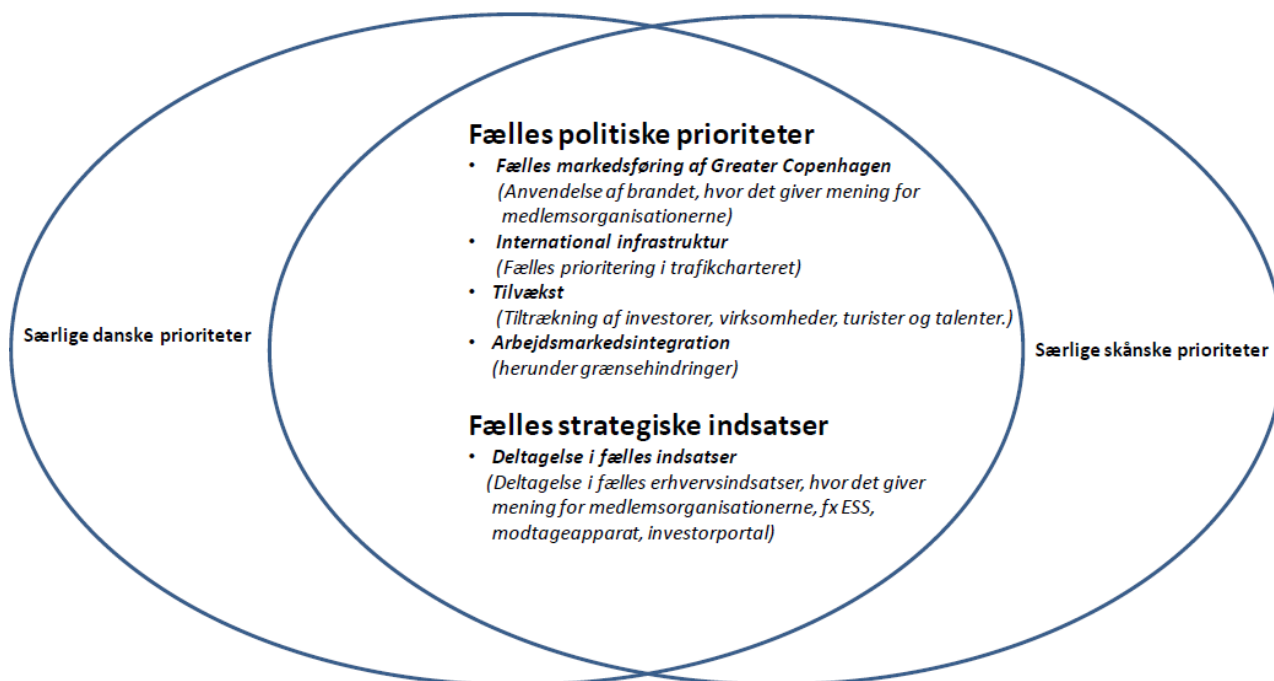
Særlige danske prioriteter

Fælles politiske prioriteter

- Fælles markedsføring af Greater Copenhagen (Anvendelse af brandet, hvor det giver mening for medlemsorganisationerne)
- International infrastruktur (Fælles prioritering i trafikcharteret)
- Tilvækst (Tiltrækning af investorer, virksomheder, turister og talenter.)
- Arbejdsmarkedsintegration (herunder grænsehindringer)

Fælles strategiske indsatser

- Deltagelse i fælles indsatser (Deltagelse i fælles erhvervsindsatser, hvor det giver mening for medlemsorganisationerne, fx ESS, modtageapparat, investorportal)

Særlige skånske prioriteter